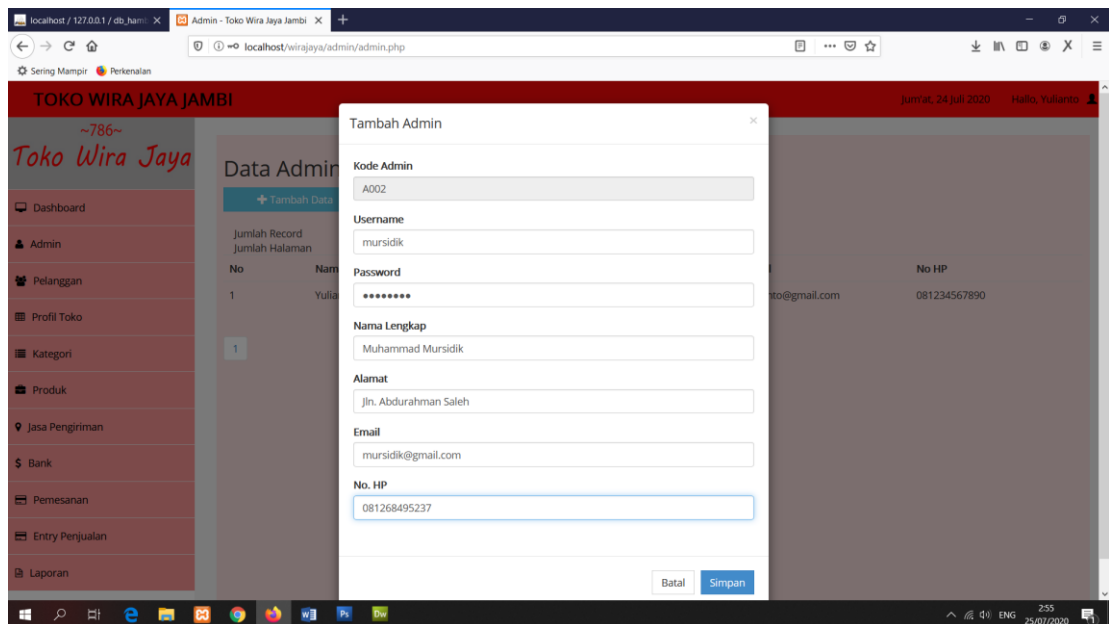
localhost / 127.0.0.1 / db_hamb ×
Admin - Toko Wira Jaya Jambi ×
+
localhost/wirajaya/admin/admin.php
Sering Mampir
Perkenalan

TOKO WIRA JAYA JAMBI
Jum'at, 24 Juli 2020
Hallo, Yulianto

~786~
Toko Wira Jaya

Dashboard
Admin
Pelanggan
Profil Toko
Kategori
Produk
Jasa Pengiriman
$ Bank
Pemesanan
Entry Penjualan
Laporan

Data Admin
+ Tambah Data
Jumlah Record
Jumlah Halaman

| No | Nam | d | No HP |
|---|---|---|---|
| 1 | Yulia | nto@gmail.com | 081234567890 |

1

Tambah Admin
×
Kode Admin
A002
Username
mursidik
Password
••••••••
Nama Lengkap
Muhammad Mursidik
Alamat
Jln. Abdurahman Saleh
Email
mursidik@gmail.com
No. HP
081268495237
Batal
Simpan

ENG
2:55
25/07/2020